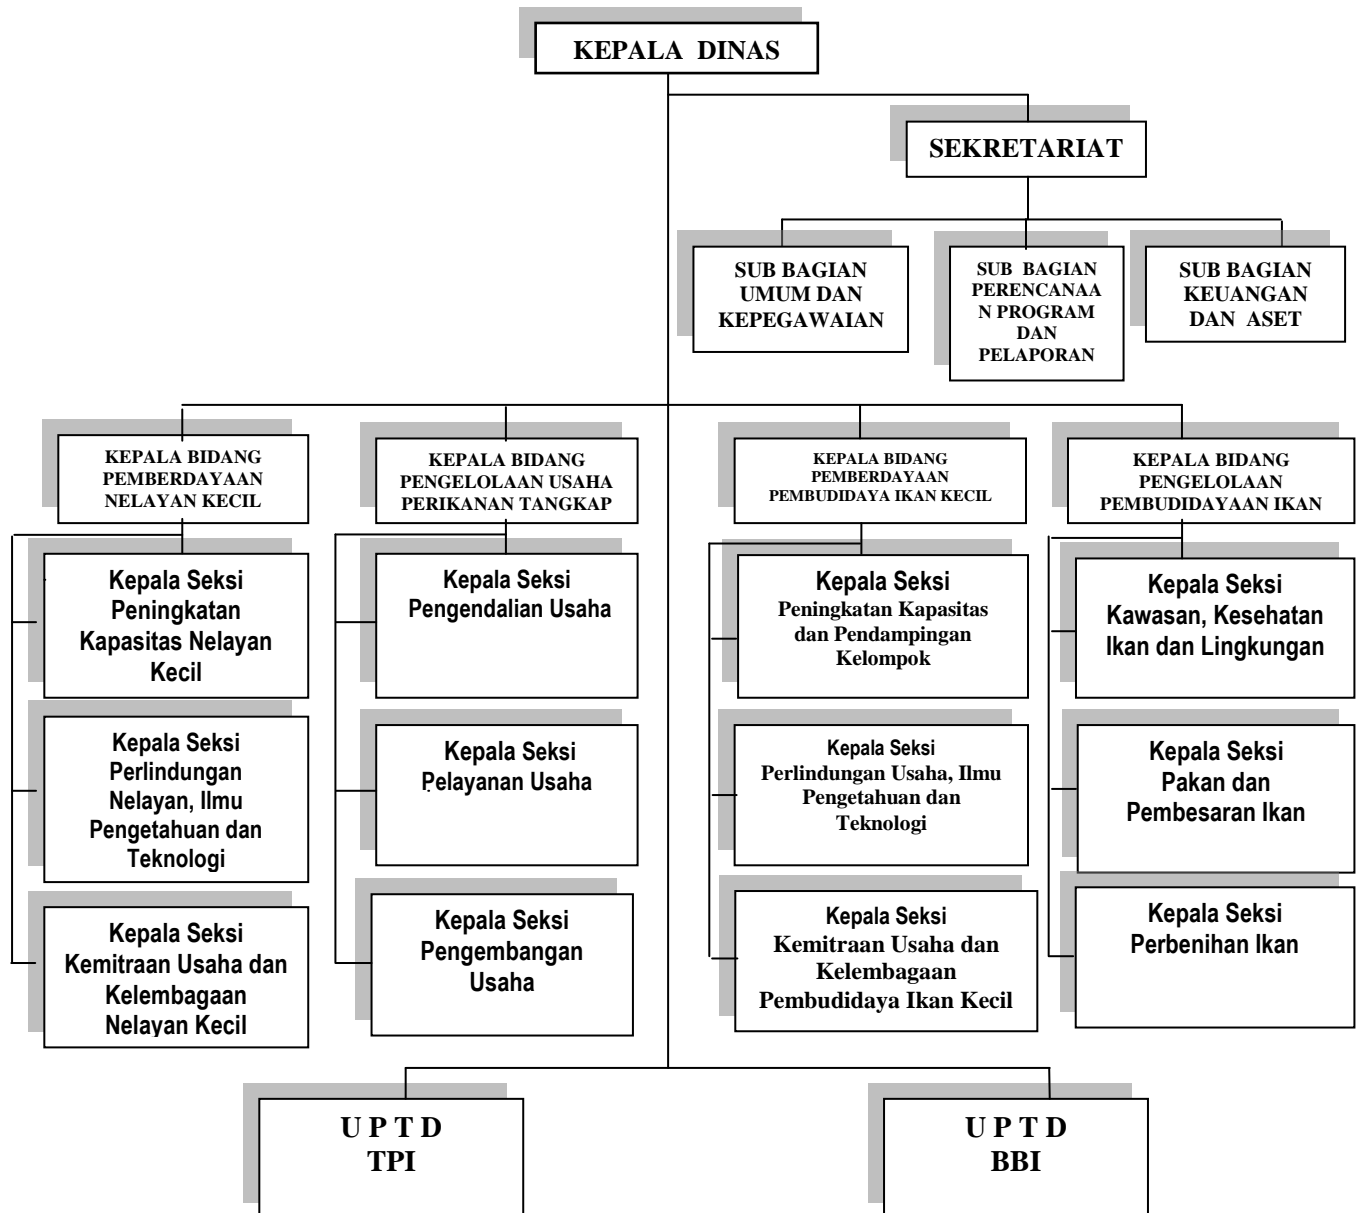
KEPALA DINAS

SEKRETARIAT

SUB BAGIAN UMUM DAN KEPEGAWAIAN

SUB BAGIAN PERENCANAA N PROGRAM DAN PELAPORAN

SUB BAGIAN KEUANGAN DAN ASET

KEPALA BIDANG PEMBERDAYAAN NELAYAN KECIL

Kepala Seksi Peningkatan Kapasitas Nelayan Kecil

Kepala Seksi Perlindungan Nelayan, Ilmu Pengetahuan dan Teknologi

Kepala Seksi Kemitraan Usaha dan Kelembagaan Nelayan Kecil

KEPALA BIDANG PENGELOLAAN USAHA PERIKANAN TANGKAP

Kepala Seksi Pengendalian Usaha

Kepala Seksi Pelayanan Usaha

Kepala Seksi Pengembangan Usaha

KEPALA BIDANG PEMBERDAYAAN PEMBUDIDAYA IKAN KECIL

Kepala Seksi Peningkatan Kapasitas dan Pendampingan Kelompok

Kepala Seksi Perlindungan Usaha, Ilmu Pengetahuan dan Teknologi

Kepala Seksi Kemitraan Usaha dan Kelembagaan Pembudidaya Ikan Kecil

KEPALA BIDANG PENGELOLAAN PEMBUDIDAYAAN IKAN

Kepala Seksi Kawasan, Kesehatan Ikan dan Lingkungan

Kepala Seksi Pakan dan Pembesaran Ikan

Kepala Seksi Perbenihan Ikan

U P T D TPI

U P T D BBI